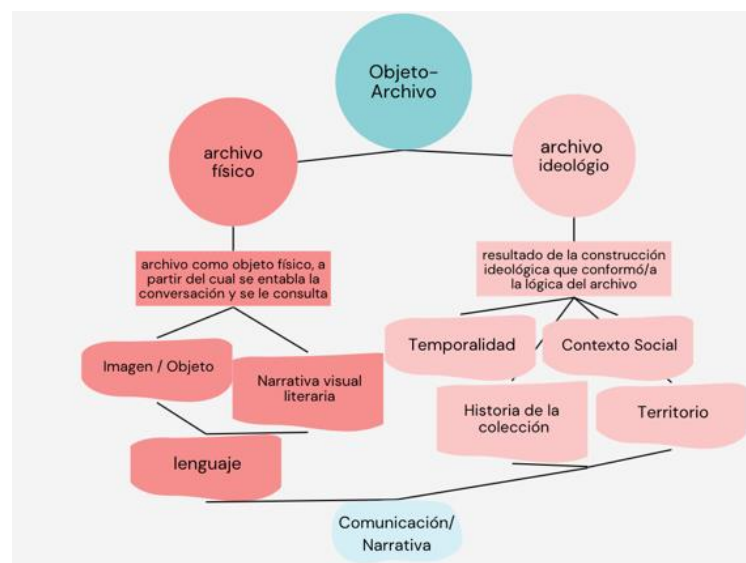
Objeto-Archivo

archivo físico

archivo ideológio

archivo como objeto físico, a partir del cual se entabla la conversación y se le consulta

resultado de la construcción ideológica que conformó/a la lógica del archivo

Imagen / Objeto

Narrativa visual literaria

lenguaje

Temporalidad

Contexto Social

Historia de la colección

Territorio

Comunicación/ Narrativa